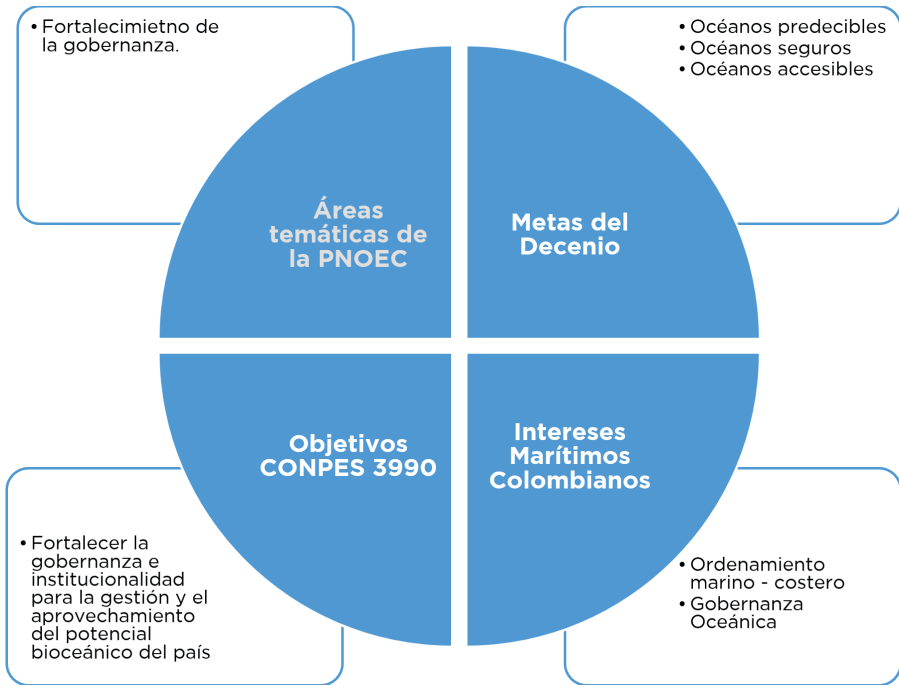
• Fortalecimietno de la gobernanza.

Áreas temáticas de la PNOEC

• Océanos predecibles
• Océanos seguros
• Océanos accesibles

Metas del Decenio

Objetivos CONPES 3990

• Fortalecer la gobernanza e institucionalidad para la gestión y el aprovechamiento del potencial bioceánico del país

Intereses Marítimos Colombianos

• Ordenamiento marino - costero
• Gobernanza Oceánica